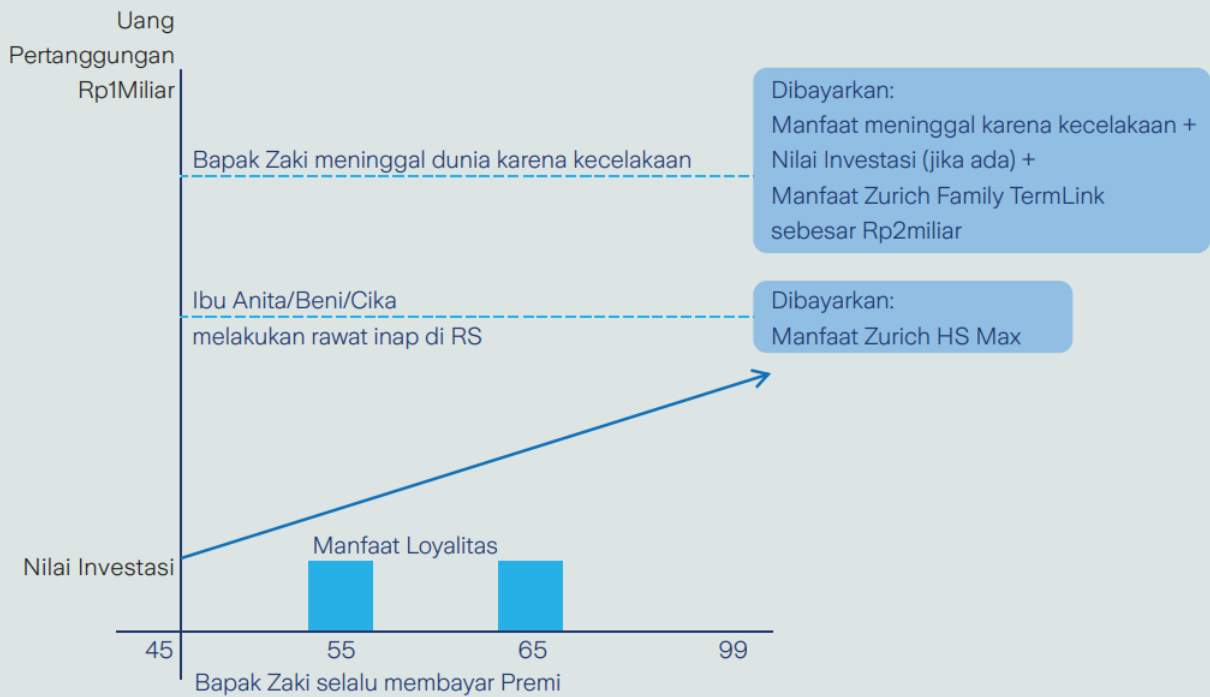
Uang Pertanggungan

Rp1Miliar

Bapak Zaki meninggal dunia karena kecelakaan

Dibayarkan:
Manfaat meninggal karena kecelakaan +
Nilai Investasi (jika ada) +
Manfaat Zurich Family TermLink
sebesar Rp2miliar

Ibu Anita/Beni/Cika
melakukan rawat inap di RS

Dibayarkan:
Manfaat Zurich HS Max

Manfaat Loyalitas

Nilai Investasi

45
55
65
99

Bapak Zaki selalu membayar Premi